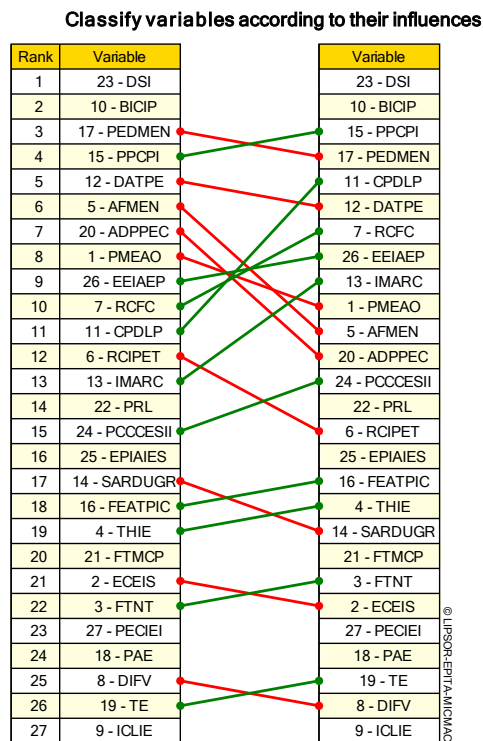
Classify variables according to their influences

| Rank | Variable |
|---|---|
| 1 | 23 - DSI |
| 2 | 10 - BICIP |
| 3 | 17 - PEDMEN |
| 4 | 15 - PPCPI |
| 5 | 12 - DATPE |
| 6 | 5 - AFMEN |
| 7 | 20 - ADPPEC |
| 8 | 1 - PMEAO |
| 9 | 26 - EEIAEP |
| 10 | 7 - RCFC |
| 11 | 11 - CPDLP |
| 12 | 6 - RCIPET |
| 13 | 13 - IMARC |
| 14 | 22 - PRL |
| 15 | 24 - PCCCESII |
| 16 | 25 - EPIAIES |
| 17 | 14 - SARDUGR |
| 18 | 16 - FEATPIC |
| 19 | 4 - THIE |
| 20 | 21 - FTMCP |
| 21 | 2 - ECEIS |
| 22 | 3 - FTNT |
| 23 | 27 - PECIEI |
| 24 | 18 - PAE |
| 25 | 8 - DIFV |
| 26 | 19 - TE |
| 27 | 9 - ICLIE |

| Variable |
|---|
| 23 - DSI |
| 10 - BICIP |
| 15 - PPCPI |
| 17 - PEDMEN |
| 11 - CPDLP |
| 12 - DATPE |
| 7 - RCFC |
| 26 - EEIAEP |
| 13 - IMARC |
| 1 - PMEAO |
| 5 - AFMEN |
| 20 - ADPPEC |
| 24 - PCCCESII |
| 22 - PRL |
| 6 - RCIPET |
| 25 - EPIAIES |
| 16 - FEATPIC |
| 4 - THIE |
| 14 - SARDUGR |
| 21 - FTMCP |
| 3 - FTNT |
| 2 - ECEIS |
| 27 - PECIEI |
| 18 - PAE |
| 19 - TE |
| 8 - DIFV |
| 9 - ICLIE |

© LIPSOR-EPITA-MICMAC